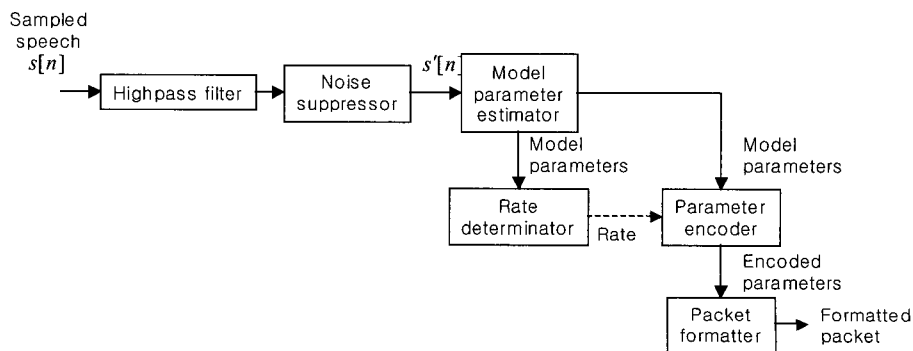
Sampled speech $s[n]$

Highpass filter

Noise suppressor

$s'[n]$

Model parameter estimator

Model parameters

Model parameters

Rate determinator

Rate

Parameter encoder

Encoded parameters

Packet formatter

Formatted packet